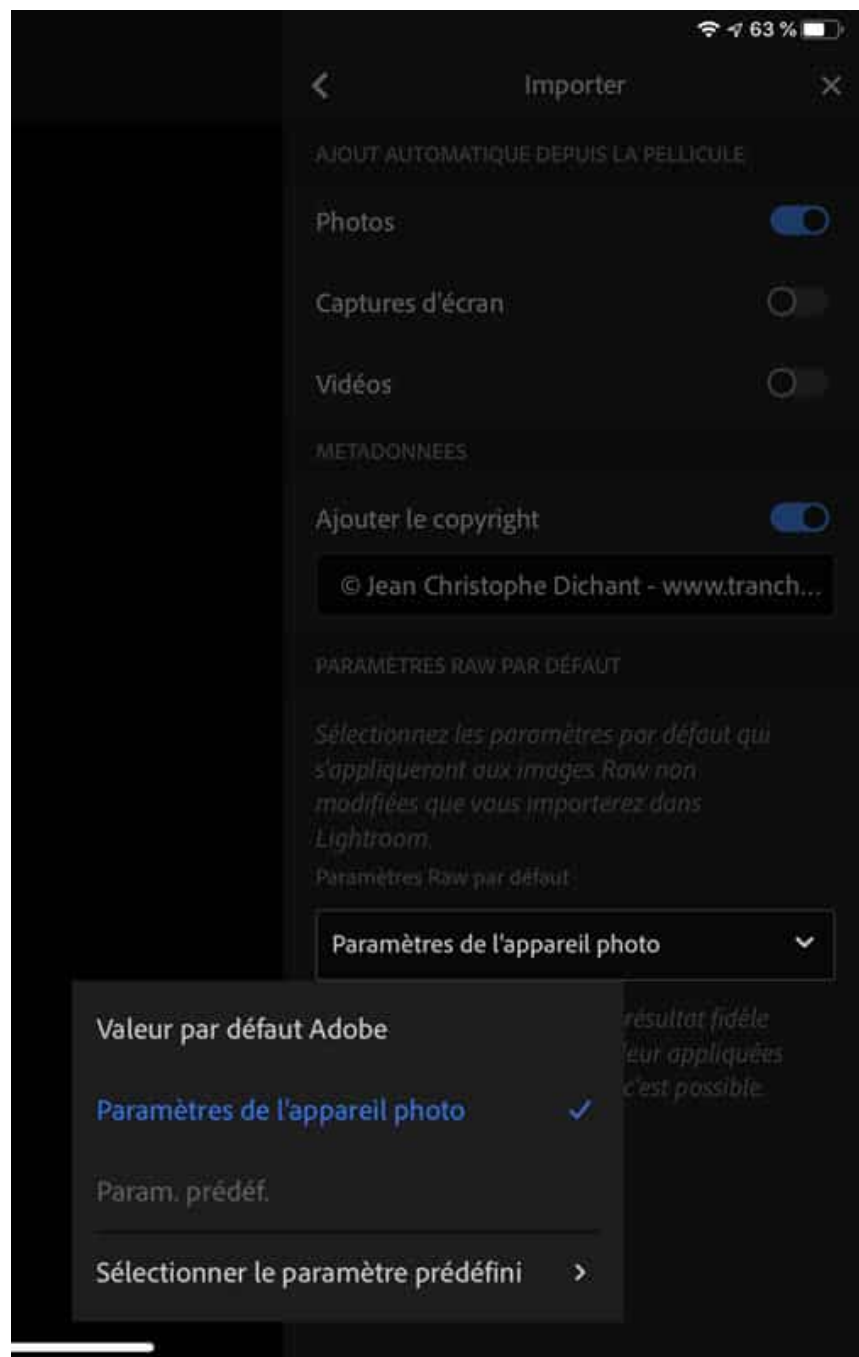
63 %

Importer

AJOUT AUTOMATIQUE DEPUIS LA PELLICULE

Photos

Captures d'écran

Vidéos

METADONNEES

Ajouter le copyright

© Jean Christophe Dichant - www.tranch...

PARAMÈTRES RAW PAR DÉFAUT

Sélectionnez les paramètres par défaut qui s'appliqueront aux images Raw non modifiées que vous importerez dans Lightroom.

Paramètres Raw par défaut

Paramètres de l'appareil photo

Valeur par défaut Adobe

Paramètres de l'appareil photo

Param. prédéf.

Sélectionner le paramètre prédéfini

résultat fidèle
leur appliquées
c'est possible.